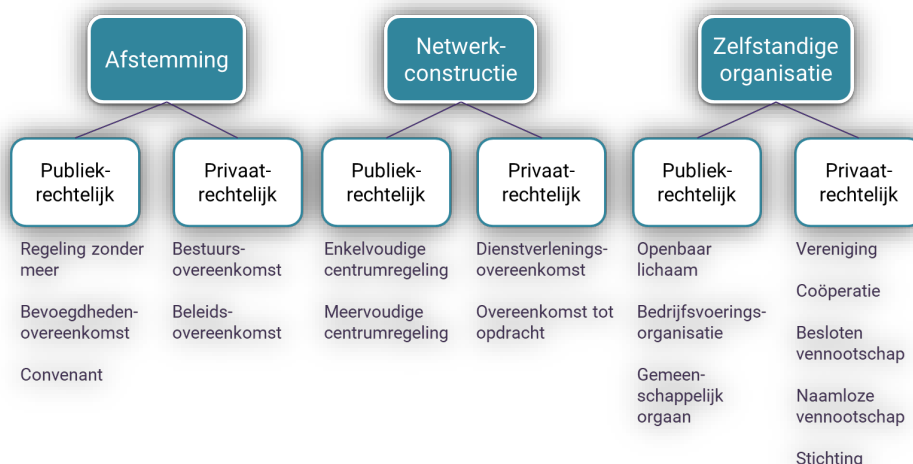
Afstemming

Publiekrechtelijk

Regeling zonder meer

Bevoegdhedenovereenkomst

Convenant

Privaatrechtelijk

Bestuursovereenkomst

Beleidsovereenkomst

Netwerkconstructie

Publiekrechtelijk

Enkelvoudige centrumregeling

Meervoudige centrumregeling

Privaatrechtelijk

Dienstverleningsovereenkomst

Overeenkomst tot opdracht

Zelfstandige organisatie

Publiekrechtelijk

Openbaar lichaam

Bedrijfsvoeringsorganisatie

Gemeenschappelijk orgaan

Privaatrechtelijk

Vereniging

Coöperatie

Besloten vennootschap

Naamloze vennootschap

Stichting